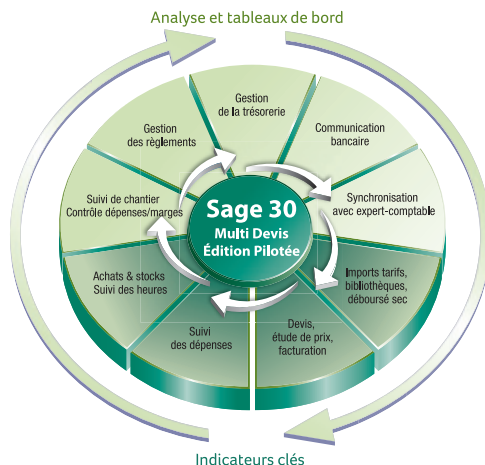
Analyse et tableaux de bord

Gestion de la trésorerie

Communication bancaire

Synchronisation avec expert-comptable

Imports tarifs, bibliothèques, déboursé sec

Devis, étude de prix, facturation

Suivi des dépenses

Achats & stocks Suivi des heures

Suivi de chantier Contrôle dépenses/marges

Gestion des règlements

Sage 30
Multi Devis
Édition Pilotée

Indicateurs clés